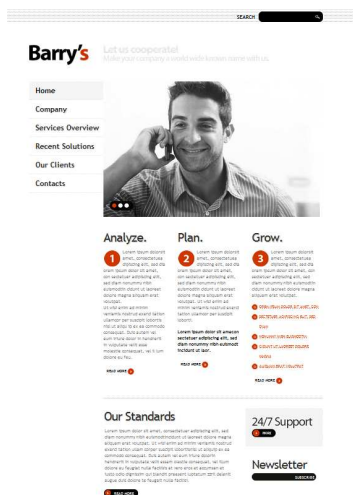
SEARCH

Barry's

Let us cooperate!
Make your company's world with known name with us

Home
Company
Services Overview
Recent Solutions
Our Clients
Contacts

Analyze.

1 Lorem ipsum dolorit amet, consectetue adipiscing elit, sed dia onam ipsum dolor sit amet, con sectetuer adipiscing elit, sed diam nonummy nibh euismodth idunt ut laoreet dolore magna aliquam erat volutpat. Ut wisi enim ad minim veniamis nostrud exerci tation ullamcor per suscipit lobortis nisl ut aliqu ip ex ea commodo consequat. Duis autem vel eum iriure dolor in hendrerit in vulputate velit esse molestie consequat, vel il um dolore eu feu.

READ MORE

Plan.

2 Lorem ipsum dolorit amet, consectetue adipiscing elit, sed dia onam ipsum dolor sit amet, con sectetuer adipiscing elit, sed diam nonummy nibh euismodth idunt ut laoreet dolore magna aliquam erat volutpat. Ut wisi enim ad minim veniamis nostrud exerci tation ullamcor per suscipit lobortis.

Lorem ipsum dolor sit amecon sectetuer adipiscing elit, sed diam nonummy nibh euismod tincidunt ut laor.

READ MORE

Grow.

3 Lorem ipsum dolorit amet, consectetue adipiscing elit, sed dia onam ipsum dolor sit amet, con sectetuer adipiscing elit, sed diam nonummy nibh euismodth idunt ut laoreet dolore magna aliquam erat volutpat.

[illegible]
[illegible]
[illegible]
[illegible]
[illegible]
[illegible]

READ MORE

Our Standards

Lorem ipsum dolor sit amet, consectetuer adipiscing elit, sed diam nonummy nibh euismod tincidunt ut laoreet dolore magna aliquam erat volutpat. Ut wisi enim ad minim veniamis nostrud exerci tation ullamcor suscipit lobortis ut aliquip ex ea commodo consequat. Duis autem vel eum iriure dolor in hendrerit in vulputate velit esse molestie consequat, vel illum dolore eu feugiat nulla facilisis at vero eros et accumsan et iusto odio dignissim qui blandit praesent luptatum zzril delenit augue duis dolore te feugait nulla facilisi.

READ MORE

24/7 Support

MORE

Newsletter

SUBSCRIBE